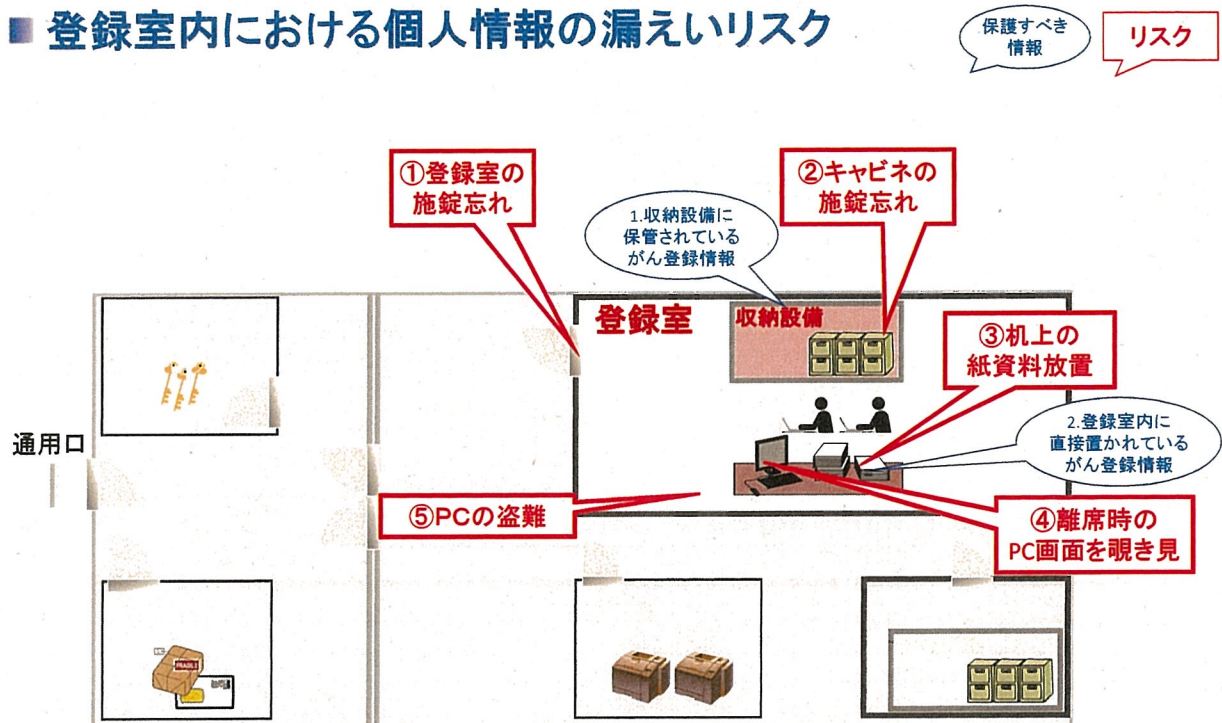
■ 登録室内における個人情報の漏えいリスク

保護すべき情報

リスク

①登録室の施錠忘れ

②キャビネの施錠忘れ

1.収納設備に保管されているがん登録情報

登録室

収納設備

③机上の紙資料放置

通用口

2.登録室内に直接置かれているがん登録情報

⑤PCの盗難

④離席時のPC画面を覗き見

FRAGILE